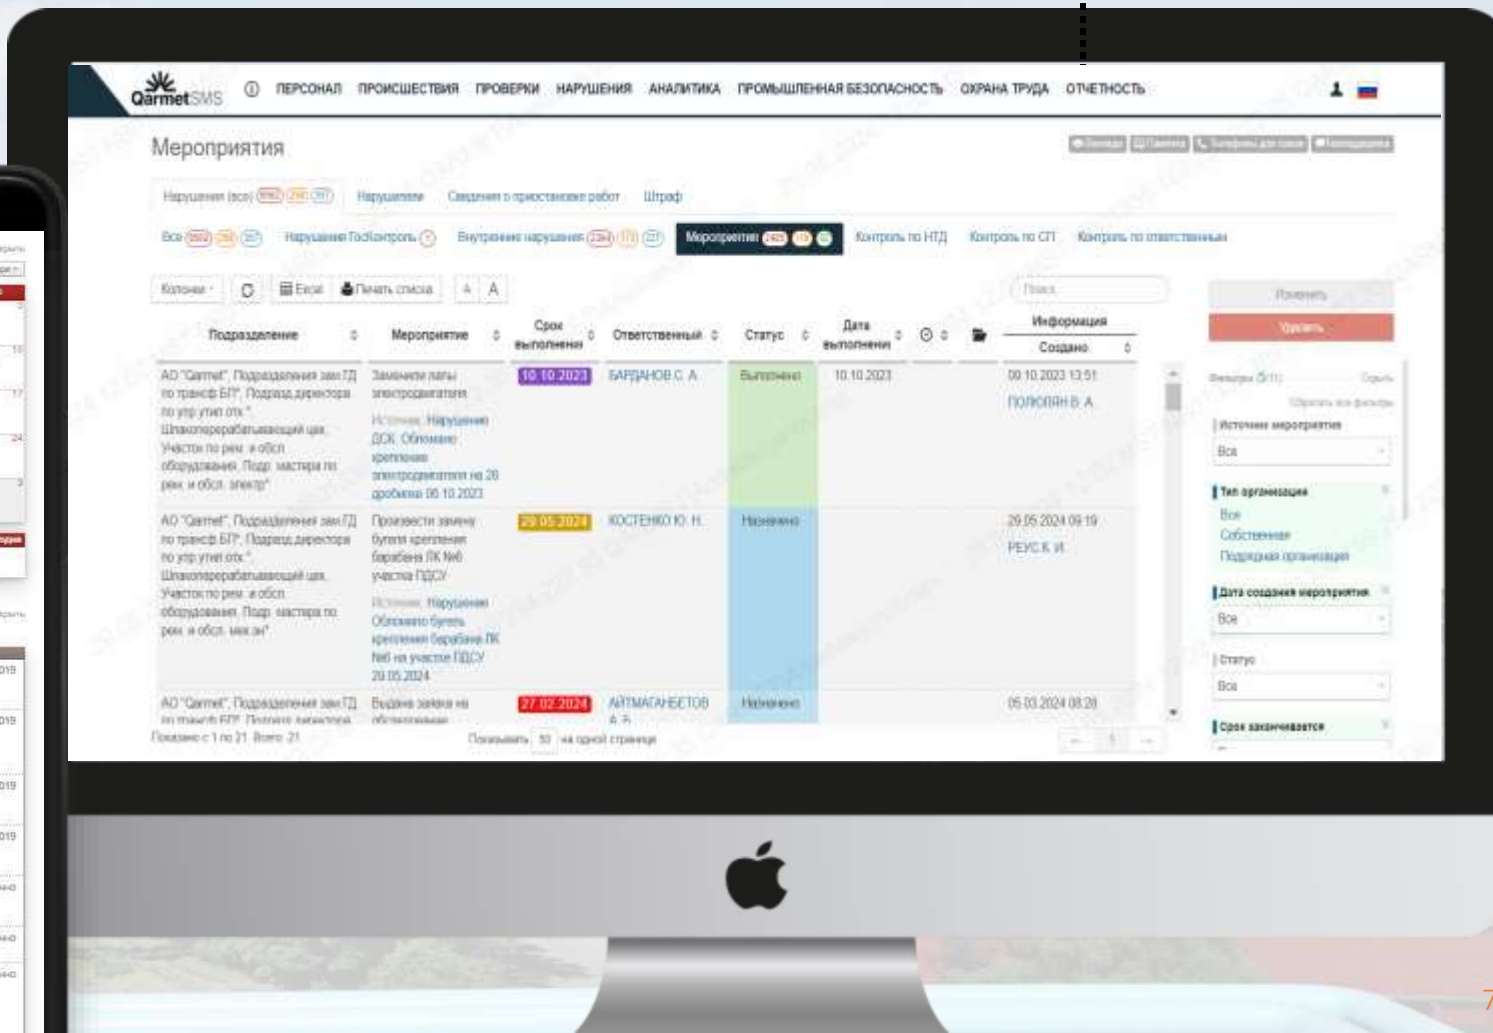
QarmetSMS ПЕРСОНАЛ ПРОИСШЕСТВИЯ ПРОВЕРКИ НАРУШЕНИЯ АНАЛИТИКА ПРОМЫШЛЕННАЯ БЕЗОПАСНОСТЬ ОХРАНА ТРУДА ОТЧЕТНОСТЬ

Мероприятия

Нарушения (все) Нарушители Сведения о приостановке работ Штраф

Все Нарушения ТосКонтроль Внутренние нарушения Мероприятия Контроль по НТД Контроль по СП Контроль по ответственным

Колонки Excel Печать списка A A Поиск

Изменить
Удалить

| Подразделение | Мероприятие | Срок выполнения | Ответственный | Статус | Дата выполнения | Информация Создано |
|---|---|---|---|---|---|---|
| АО "Qarmet", Подразделения зам.ГД по трансф БП", Подразд.директора по упр.утил.отх." Шлакоперерабатывающий цех. Участок по рем. и обсл. оборудования. Подр. мастера по рем. и обсл. электр" | Заменить лампы электродвигателя Источник: Нарушение ДСК. Обломано крепление электродвигателя на 28 дробилка 06.10.2023 | 10.10.2023 | БАРДАНОВ С. А. | Выполнено | 10.10.2023 | 09.10.2023 13:51 ПОПОЛЯН В. А. |
| АО "Qarmet", Подразделения зам.ГД по трансф БП", Подразд.директора по упр.утил.отх." Шлакоперерабатывающий цех. Участок по рем. и обсл. оборудования. Подр. мастера по рем. и обсл. мех.эн" | Произвести замену болтов крепления барабана ЛК №6 участка ПДСУ Источник: Нарушение Обломано болтов крепления барабана ЛК №6 на участке ПДСУ 29.05.2024 | 29.05.2024 | КОСТЕНКО Ю. Н. | Назначено | | 29.05.2024 09:19 РЕУС К. И. |
| АО "Qarmet", Подразделения зам.ГД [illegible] | Выдана заявка на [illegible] | 27.02.2024 | АЙТМАГАНБЕТОВ А. Б. | Назначено | | 05.03.2024 08:28 |

Показано с 1 по 21. Всего: 21
Показывать 50 на одной странице

Фильтры Скрыть
Сбросить все фильтры
Источник мероприятия
Все
Тип организации
Все
Собственная
Подрядная организация
Дата создания мероприятия
Все
Статус
Все
Срок заканчивается